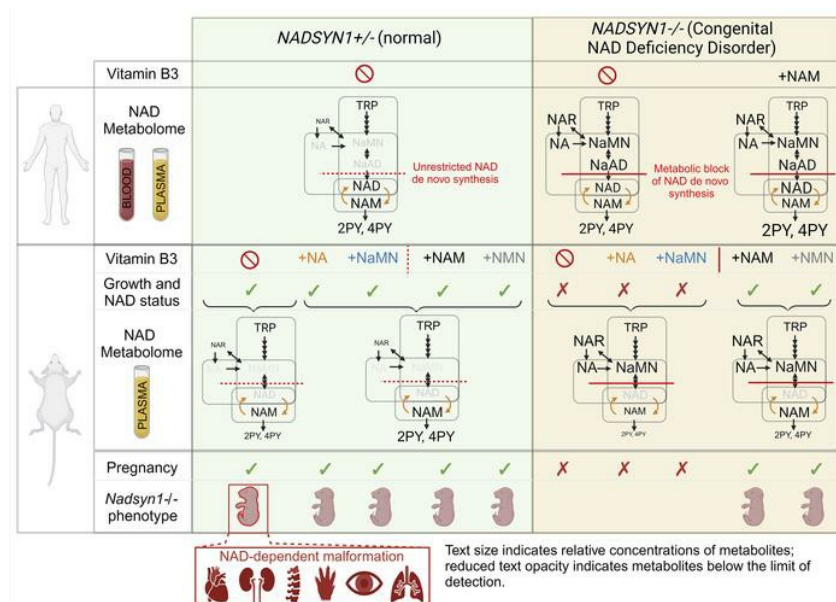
| | | NADSYN1+/- (normal) | NADSYN1-/- (Congenital NAD Deficiency Disorder) |
|---|---|---|---|
| | Vitamin B3 | | +NAM |

BLOOD
PLASMA

NAD Metabolome

TRP
NAR
NA
NaMN
NaAD
NAD
NAM
2PY, 4PY
Unrestricted NAD de novo synthesis

TRP
NAR
NA
NaMN
NaAD
NAD
NAM
2PY, 4PY
Metabolic block of NAD de novo synthesis

TRP
NAR
NA
NaMN
NaAD
NAD
NAM
2PY, 4PY

Vitamin B3 +NA +NaMN +NAM +NMN +NA +NaMN +NAM +NMN

Growth and NAD status ✓ ✓ ✓ ✓ ✓ ✗ ✗ ✗ ✓ ✓

NAD Metabolome

PLASMA

TRP
NAR
NA
NaMN
NAD
NAM
2PY, 4PY

TRP
NAR
NA
NaMN
NAD
NAM
2PY, 4PY

TRP
NAR
NA
NaMN
NAD
NAM
2PY, 4PY

TRP
NAR
NA
NaMN
NAD
NAM
2PY, 4PY

Pregnancy ✓ ✓ ✓ ✓ ✓ ✗ ✗ ✗ ✓ ✓

Nadsyn1-/- phenotype

NAD-dependent malformation

Text size indicates relative concentrations of metabolites; reduced text opacity indicates metabolites below the limit of detection.